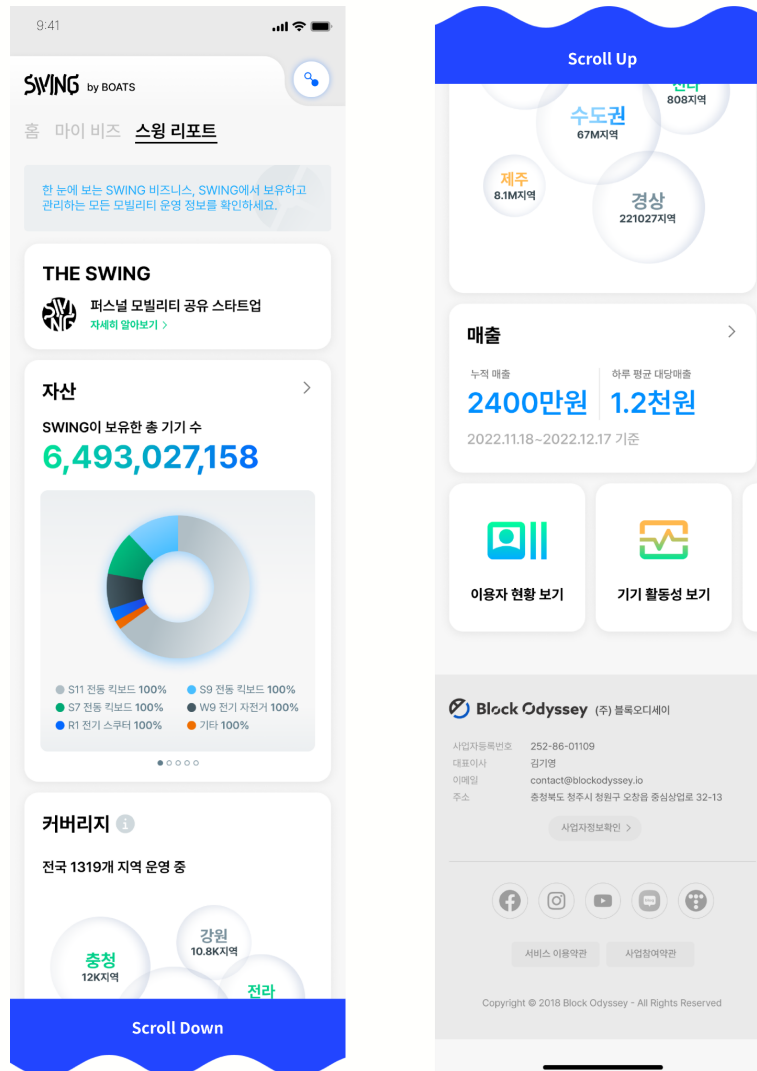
9:41

SWING by BOATS

홈 마이 비즈 스윙 리포트

한 눈에 보는 SWING 비즈니스, SWING에서 보유하고 관리하는 모든 모빌리티 운영 정보를 확인하세요.

THE SWING

퍼스널 모빌리티 공유 스타트업
자세히 알아보기 >

자산 >

SWING이 보유한 총 기기 수
6,493,027,158

S11 전동 킥보드 100%
S9 전동 킥보드 100%
S7 전동 킥보드 100%
W9 전기 자전거 100%
R1 전기 스쿠터 100%
기타 100%

커버리지

전국 1319개 지역 운영 중

충청
12K지역
강원
10.8K지역
전라

Scroll Down

Scroll Up

전라
808지역
수도권
67M지역
제주
8.1M지역
경상
221027지역

매출 >

누적 매출
2400만원
하루 평균 대당매출
1.2천원
2022.11.18~2022.12.17 기준

이용자 현황 보기

기기 활동성 보기

Block Odyssey (주) 블록오디세이

사업자등록번호 252-86-01109
대표이사 김기영
이메일 contact@blockodyssey.io
주소 충청북도 청주시 청원구 오창읍 중심상업로 32-13

사업자정보확인 >

서비스 이용약관
사업참여약관

Copyright © 2018 Block Odyssey - All Rights Reserved